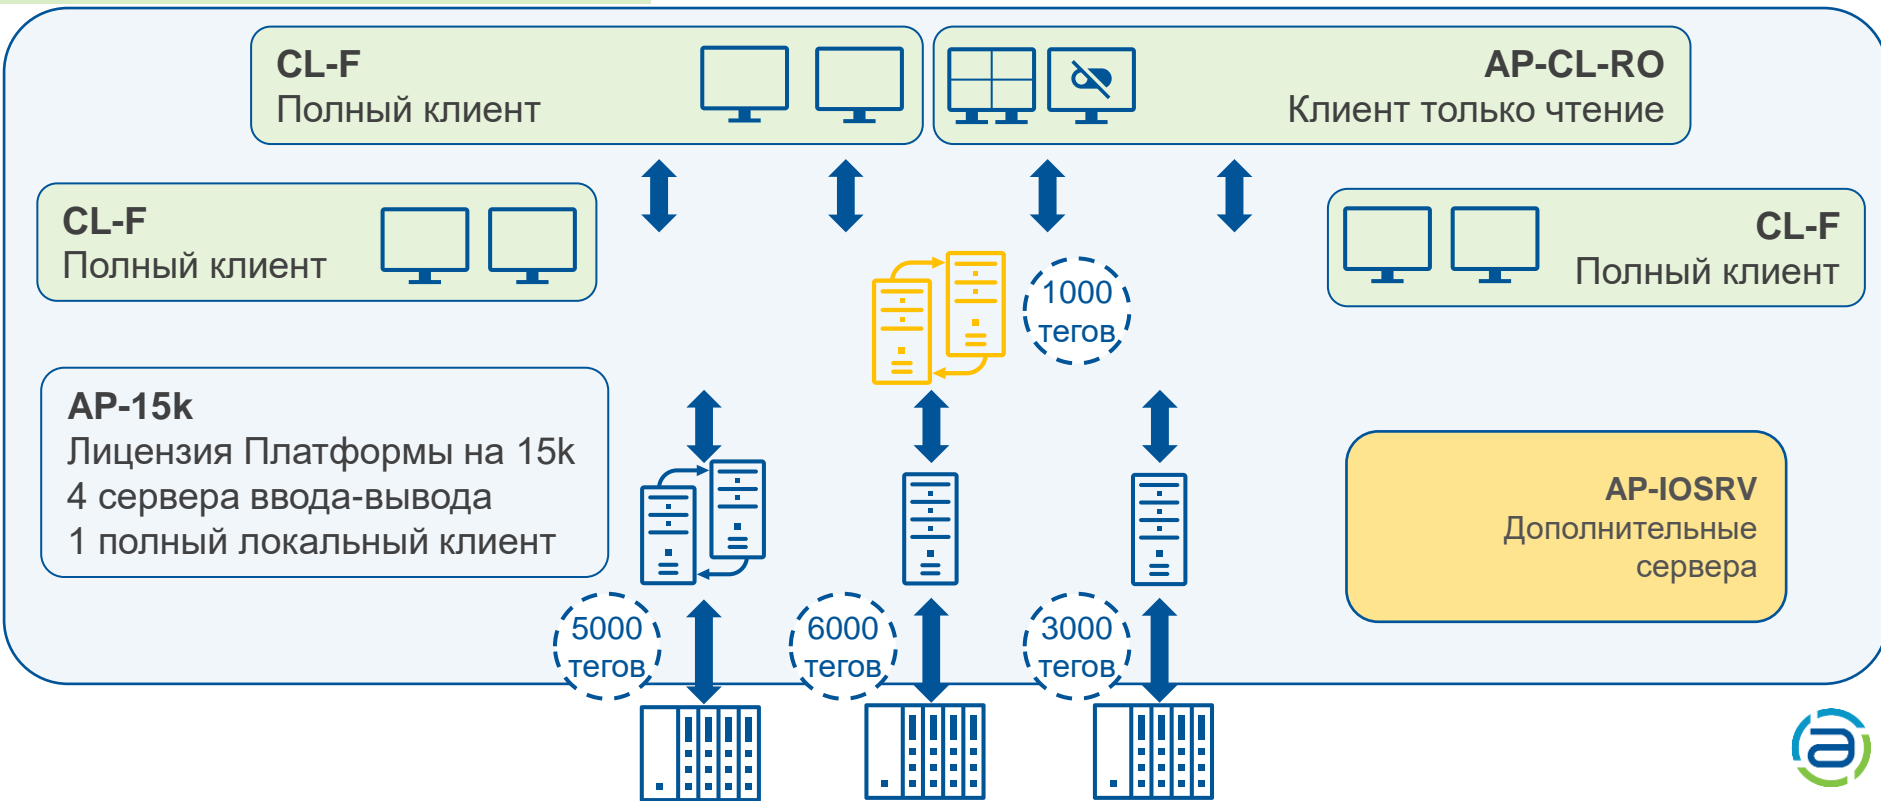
CL-F
Полный клиент

AP-CL-RO
Клиент только чтение

CL-F
Полный клиент

CL-F
Полный клиент

1000 тегов

AP-15k
Лицензия Платформы на 15k
4 сервера ввода-вывода
1 полный локальный клиент

AP-IOSRV
Дополнительные сервера

5000 тегов

6000 тегов

3000 тегов